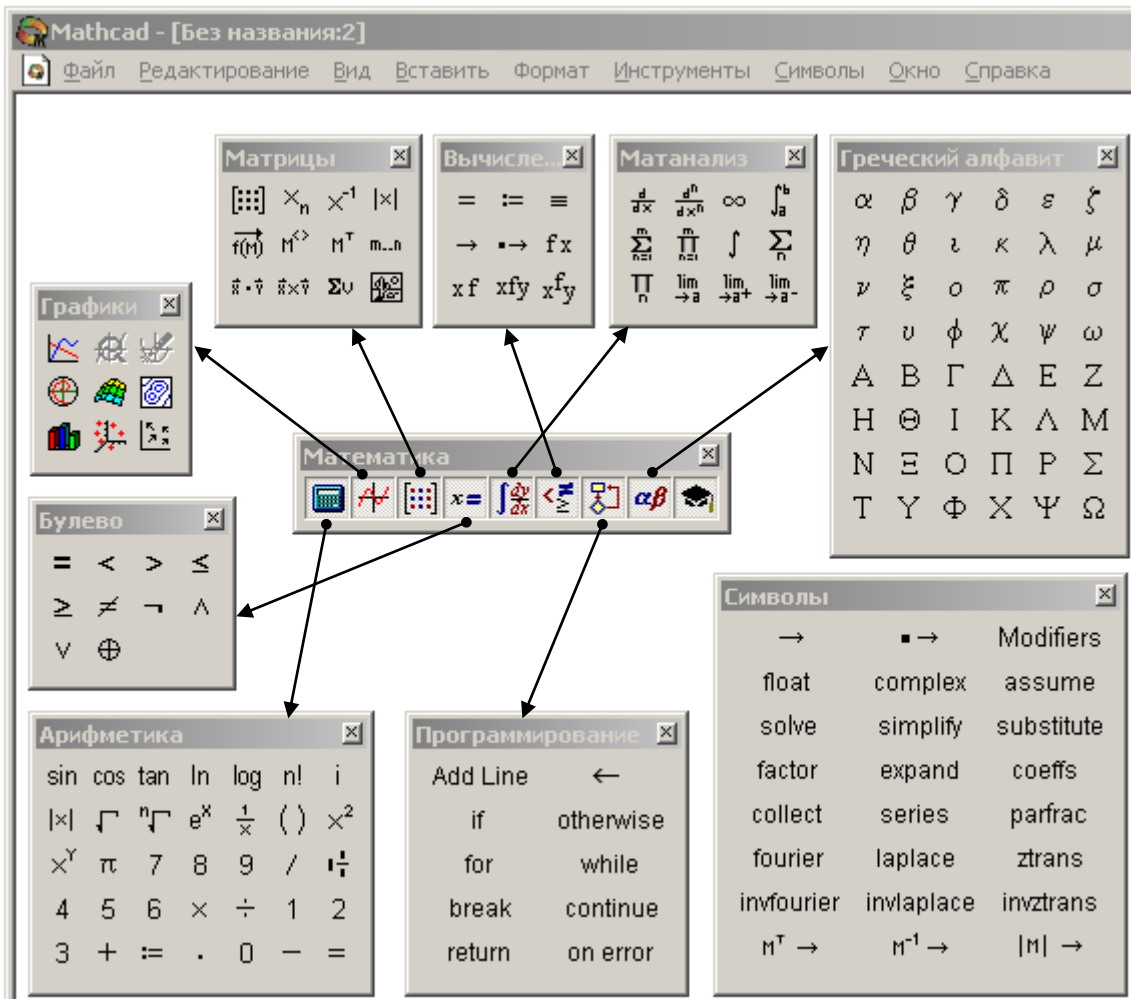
Mathcad - [Без названия:2]

Файл Редактирование Вид Вставить Формат Инструменты Символы Окно Справка

Матрицы

$[\vdots\vdots\vdots]$ $\times_n$ $\times^{-1}$ $|\times|$
$\vec{f(M)}$ $M^{<>}$ $M^T$ $m..n$
$\vec{x}\cdot\vec{y}$ $\vec{x}\times\vec{y}$ $\Sigma\upsilon$

Вычисле...

= := ≡
→ ▪→ fx
xf xfy $x^f_y$

Матанализ

$\frac{d}{dx}$ $\frac{d^n}{dx^n}$ ∞ $\int_a^b$
$\sum_{n=1}^{m}$ $\prod_{n=1}^{m}$ ∫ $\sum_n$
$\prod_n$ $\lim_{\to a}$ $\lim_{\to a^+}$ $\lim_{\to a^-}$

Греческий алфавит

α β γ δ ε ζ
η θ ι κ λ μ
ν ξ ο π ρ σ
τ υ φ χ ψ ω
Α Β Γ Δ Ε Ζ
Η Θ Ι Κ Λ Μ
Ν Ξ Ο Π Ρ Σ
Τ Υ Φ Χ Ψ Ω

Графики

Математика

x= αβ

Булево

= < > ≤
≥ ≠ ¬ ∧
∨ ⊕

Символы

→ ▪→ Modifiers
float complex assume
solve simplify substitute
factor expand coeffs
collect series parfrac
fourier laplace ztrans
invfourier invlaplace invztrans
$M^T$ → $M^{-1}$ → |M| →

Арифметика

sin cos tan ln log n! i
|x| $\sqrt{}$ $\sqrt[n]{}$ $e^x$ $\frac{1}{x}$ ( ) $x^2$
$x^y$ π 7 8 9 / 
4 5 6 × ÷ 1 2
3 + := . 0 − =

Программирование

Add Line ←
if otherwise
for while
break continue
return on error